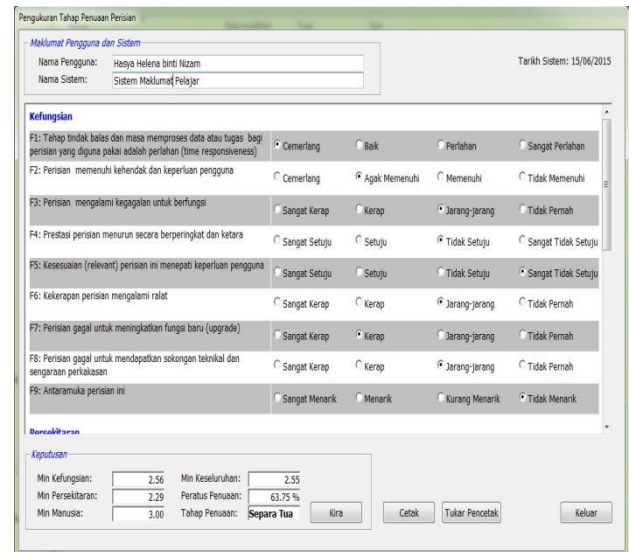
Pengukuran Tahap Penuaan Perisian

Maklumat Pengguna dan Sistem
Nama Pengguna: Hasya Helena binti Nizam
Nama Sistem: Sistem Maklumat Pelajar

Tarikh Sistem: 15/06/2015

Kefungsian

| | | | | |
|---|---|---|---|---|
| F1: Tahap tindak balas dan masa memproses data atau tugas bagi perisian yang diguna pakai adalah perlahan (time responsiveness) | Cemerlang | Baik | Perlahan | Sangat Perlahan |
| F2: Perisian memenuhi kehendak dan keperluan pengguna | Cemerlang | Agak Memenuhi | Memenuhi | Tidak Memenuhi |
| F3: Perisian mengalami kegagalan untuk berfungsi | Sangat Kerap | Kerap | Jarang-jarang | Tidak Pernah |
| F4: Prestasi perisian menurun secara berperingkat dan ketara | Sangat Setuju | Setuju | Tidak Setuju | Sangat Tidak Setuju |
| F5: Kesesuaian (relevant) perisian ini menepati keperluan pengguna | Sangat Setuju | Setuju | Tidak Setuju | Sangat Tidak Setuju |
| F6: Kekerapan perisian mengalami ralat | Sangat Kerap | Kerap | Jarang-jarang | Tidak Pernah |
| F7: Perisian gagal untuk meningkatkan fungsi baru (upgrade) | Sangat Kerap | Kerap | Jarang-jarang | Tidak Pernah |
| F8: Perisian gagal untuk mendapatkan sokongan teknikal dan sengaraan perkakasan | Sangat Kerap | Kerap | Jarang-jarang | Tidak Pernah |
| F9: Antaramuka perisian ini | Sangat Menarik | Menarik | Kurang Menarik | Tidak Menarik |

Persekitaran

Keputusan
Min Kefungsian: 2.56
Min Persekitaran: 2.29
Min Manusia: 3.00
Min Keseluruhan: 2.55
Peratus Penuaan: 63.75 %
Tahap Penuaan: Separa Tua

Kira
Cetak
Tukar Pencetak
Keluar